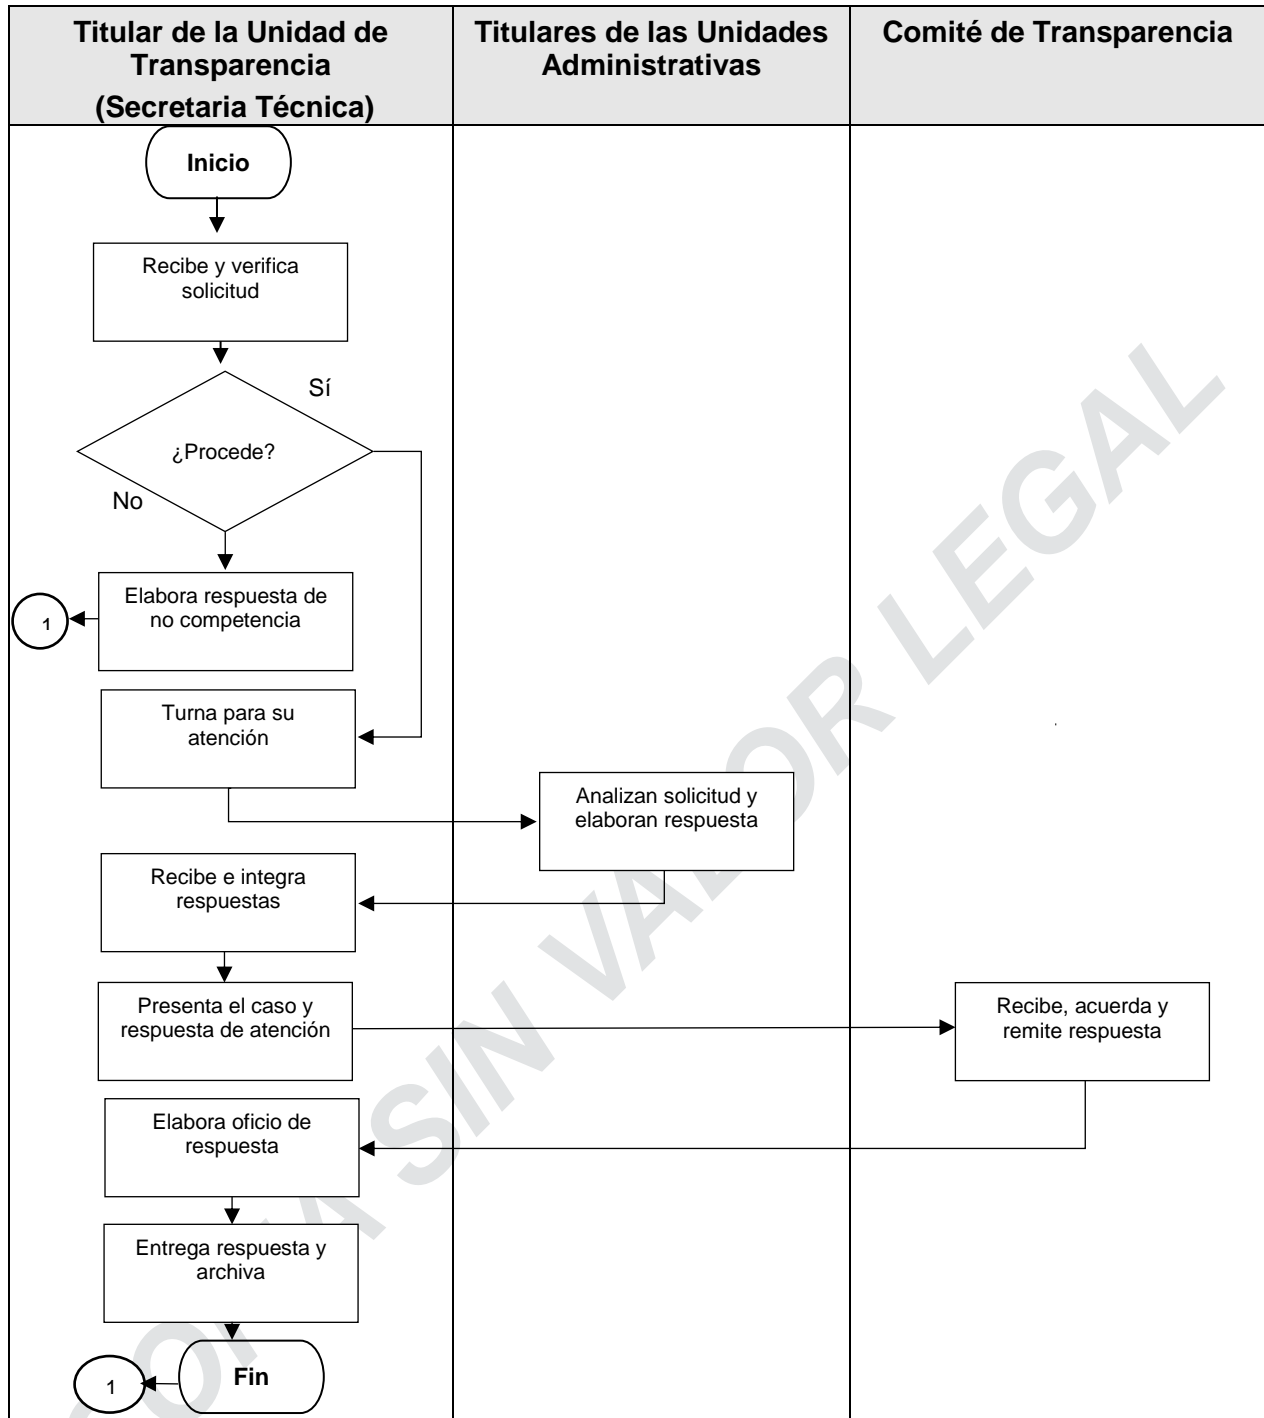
| Titular de la Unidad de Transparencia (Secretaria Técnica) | Titulares de las Unidades Administrativas | Comité de Transparencia |
|---|---|---|

Inicio

Recibe y verifica solicitud

Sí

¿Procede?

No

Elabora respuesta de no competencia

1

Turna para su atención

Analizan solicitud y elaboran respuesta

Recibe e integra respuestas

Presenta el caso y respuesta de atención

Recibe, acuerda y remite respuesta

Elabora oficio de respuesta

Entrega respuesta y archiva

Fin

1

COPIA SIN VALOR LEGAL